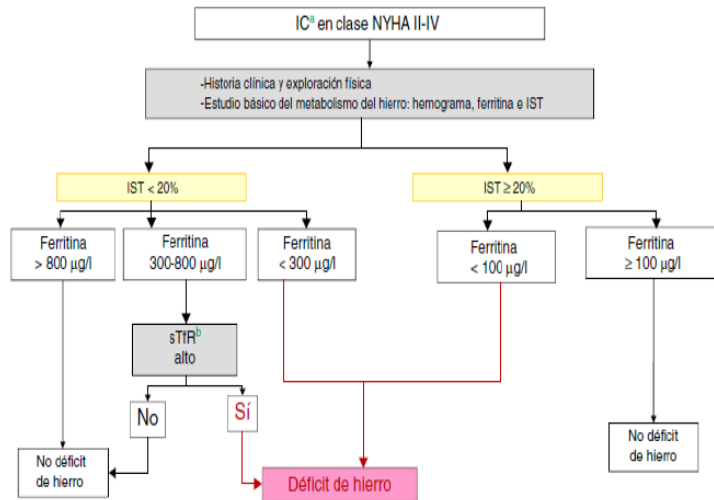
IC$^{a}$ en clase NYHA II-IV

-Historia clínica y exploración física
-Estudio básico del metabolismo del hierro: hemograma, ferritina e IST

IST < 20%

IST ≥ 20%

Ferritina > 800 µg/l

Ferritina 300-800 µg/l

Ferritina < 300 µg/l

Ferritina < 100 µg/l

Ferritina ≥ 100 µg/l

sTfR$^{b}$ alto

No

Sí

No déficit de hierro

Déficit de hierro

No déficit de hierro